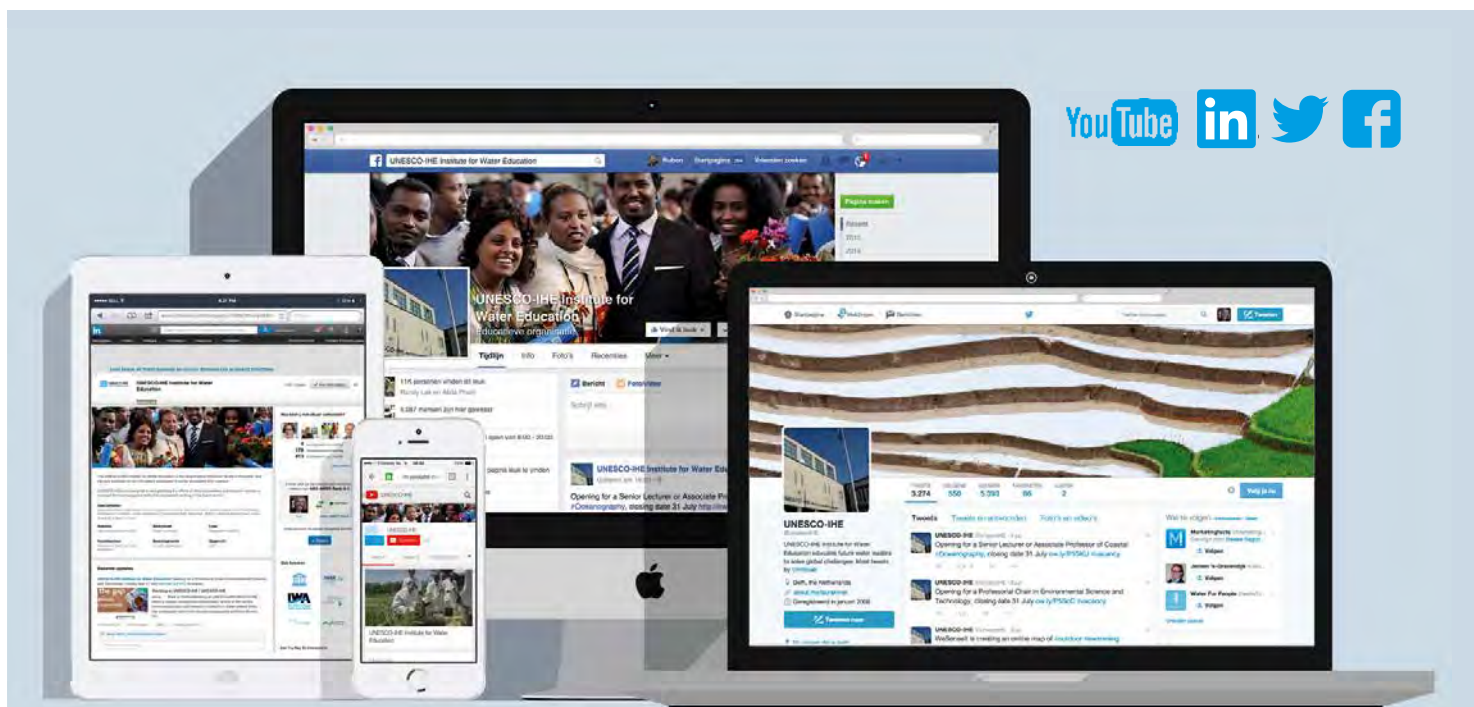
YouTube in

UNESCO-IHE Institute for Water Education
Ruben Startpagina Vrienden zoeken
Pagina maken
Recent
2015
2014
UNESCO-IHE Institute for Water Education
Educatieve organisatie
Vind ik leuk
Tijdlijn Info Foto's Recenties Meer
115 personen vinden dit leuk
5.097 mensen zijn hier geweest
Bericht Foto/Video
Schrijf iets
UNESCO-IHE Institute for Water Education
Opening for a Senior Lecturer or Associate P
#Oceanography, closing date 31 July

UNESCO-IHE Institute for Water Education

UNESCO-IHE
UNESCO-IHE Institute for Water Education

Startpagina Meldingen Berichten
Tweeten
TWEETS 3.274 VOLGEND 550 VOLGERS 5.393 FAVORIETEN 86 LIJSTEN 2
Volg je nu
UNESCO-IHE
UNESCO-IHE Institute for Water Education educates future water leaders to solve global challenges. Most tweets by
Delft, the Netherlands
Geregistreerd in januari 2008
Tweets Tweets en antwoorden Foto's en video's
UNESCO-IHE
Opening for a Senior Lecturer or Associate Professor of Coastal #Oceanography, closing date 31 July #vacancy
UNESCO-IHE
Opening for a Professorial Chair in Environmental Science and Technology, closing date 31 July #vacancy
UNESCO-IHE
WeSenseIt is creating an online map of #outdoor #swimming
Wie te volgen
Marketingfacts
Volgen
Water For People
Volgen